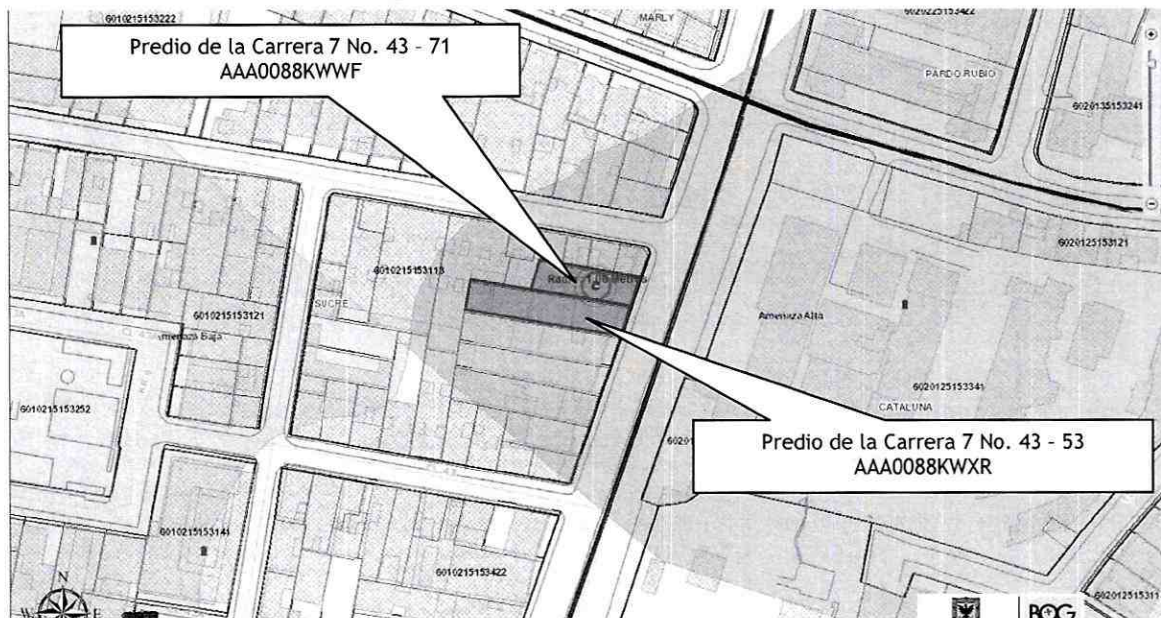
6010215153222

MARLY

6020225153422

Predio de la Carrera 7 No. 43 – 71
AAA0088KWWF

PARDO RUBIO

6020135153241

6020125153121

6010215153113

Radio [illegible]

SUCRE

6010215153121

Amenaza Baja

Amenaza Alta

6010215153252

6020125153341

CATALUNA

602

Predio de la Carrera 7 No. 43 – 53
AAA0088KWXR

6010215153141

6010215153422

N

W

E

BOG

6020125153311